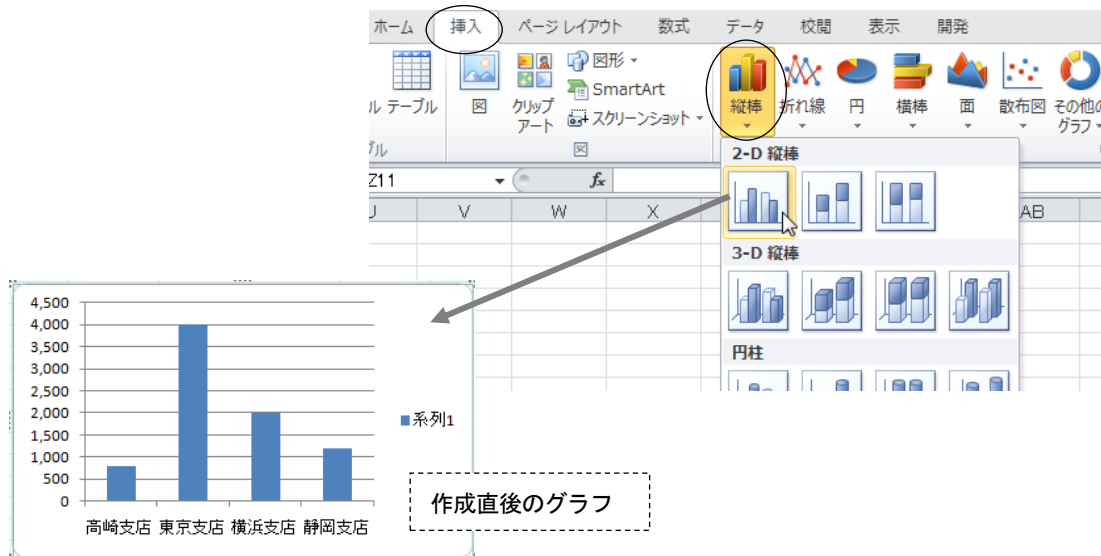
ホーム 挿入 ページレイアウト 数式 データ 校閲 表示 開発

ルテーブル 図 クリップアート 図形 SmartArt スクリーンショット 縦棒 折れ線 円 横棒 面 散布図 その他のグラフ

ブル 図

Z11 $f_x$

U V W X AB

2-D 縦棒

3-D 縦棒

円柱

4,500
4,000
3,500
3,000
2,500
2,000
1,500
1,000
500
0

高崎支店 東京支店 横浜支店 静岡支店

系列1

作成直後のグラフ